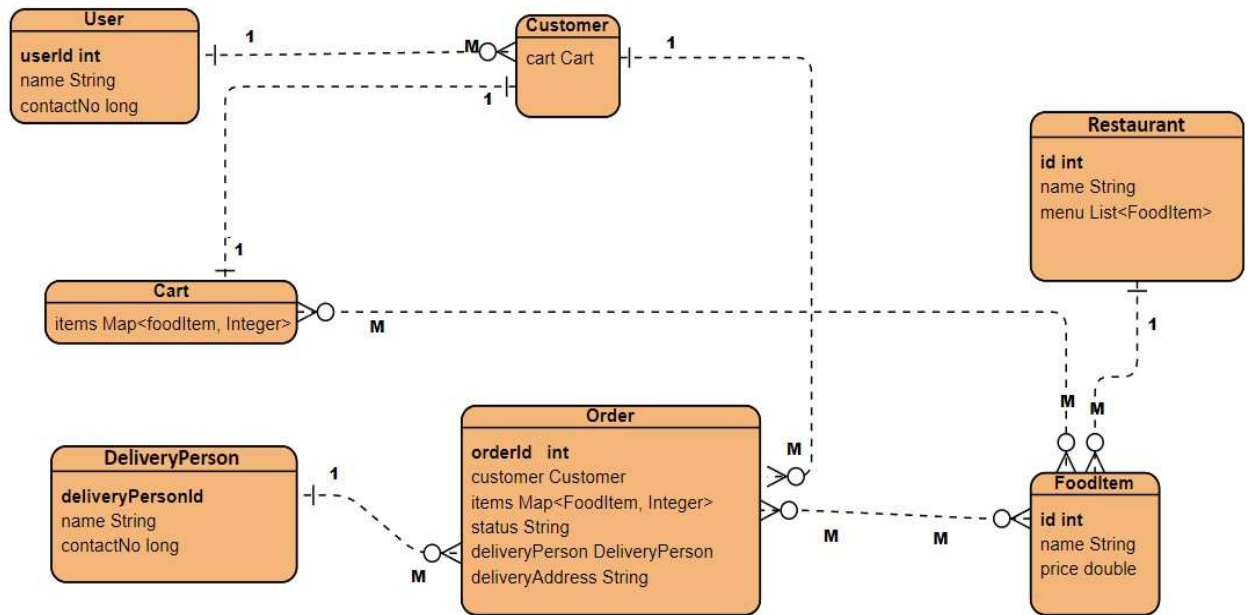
User
userId int
name String
contactNo long

1

M

Customer
cart Cart

1

1

Restaurant
id int
name String
menu List<FoodItem>

1

Cart
items Map<foodItem, Integer>

M

1

M

M

Order
orderId int
customer Customer
items Map<FoodItem, Integer>
status String
deliveryPerson DeliveryPerson
deliveryAddress String

M

DeliveryPerson
deliveryPersonId
name String
contactNo long

1

M

M

M

FoodItem
id int
name String
price double